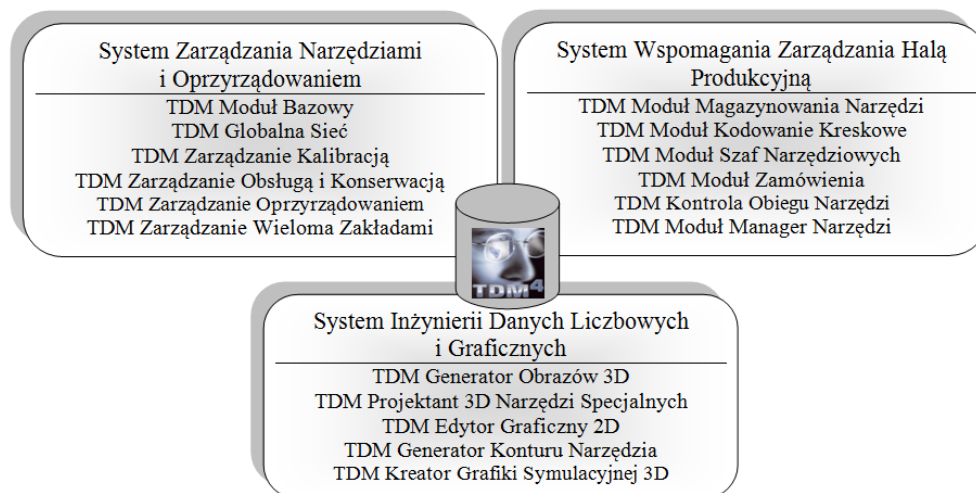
System Zarządzania Narzędziami i Oprzyrządowaniem

TDM Moduł Bazowy
TDM Globalna Sieć
TDM Zarządzanie Kalibracją
TDM Zarządzanie Obsługą i Konserwacją
TDM Zarządzanie Oprzyrządowaniem
TDM Zarządzanie Wieloma Zakładami

System Wspomagania Zarządzania Halą Produkcyjną

TDM Moduł Magazynowania Narzędzi
TDM Moduł Kodowanie Kreskowe
TDM Moduł Szaf Narzędziowych
TDM Moduł Zamówienia
TDM Kontrola Obiegu Narzędzi
TDM Moduł Manager Narzędzi

TDM4

System Inżynierii Danych Liczbowych i Graficznych

TDM Generator Obrazów 3D
TDM Projektant 3D Narzędzi Specjalnych
TDM Edytor Graficzny 2D
TDM Generator Konturu Narzędzia
TDM Kreator Grafiki Symulacyjnej 3D